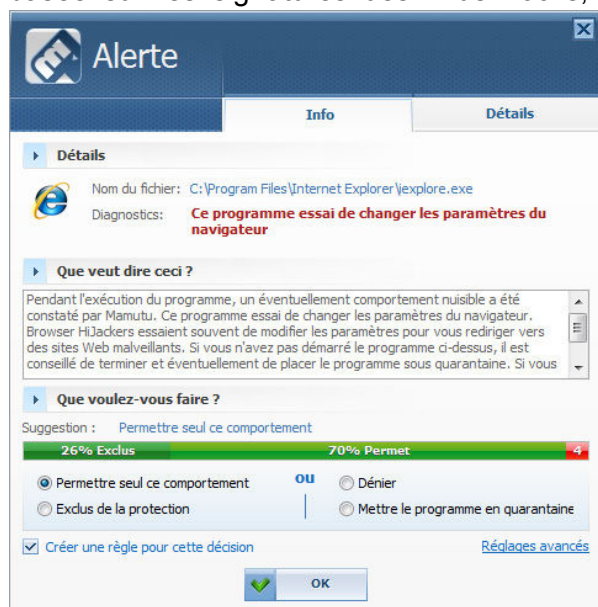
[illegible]

Alerte

Info

Détails

Détails

Nom du fichier: C:\Program Files\Internet Explorer\iexplore.exe

Diagnostics: Ce programme essai de changer les paramètres du navigateur

Que veut dire ceci ?

Pendant l'exécution du programme, un éventuellement comportement nuisible a été constaté par Mamutu. Ce programme essai de changer les paramètres du navigateur. Browser HiJackers essaient souvent de modifier les paramètres pour vous rediriger vers des sites Web malveillants. Si vous n'avez pas démarré le programme ci-dessus, il est conseillé de terminer et éventuellement de placer le programme sous quarantaine. Si vous

Que voulez-vous faire ?

Suggestion : Permettre seul ce comportement

26% Exclus

70% Permet

4

Permettre seul ce comportement

ou

Dénier

Exclus de la protection

Mettre le programme en quarantaine

Créer une règle pour cette décision

Réglages avancés

OK